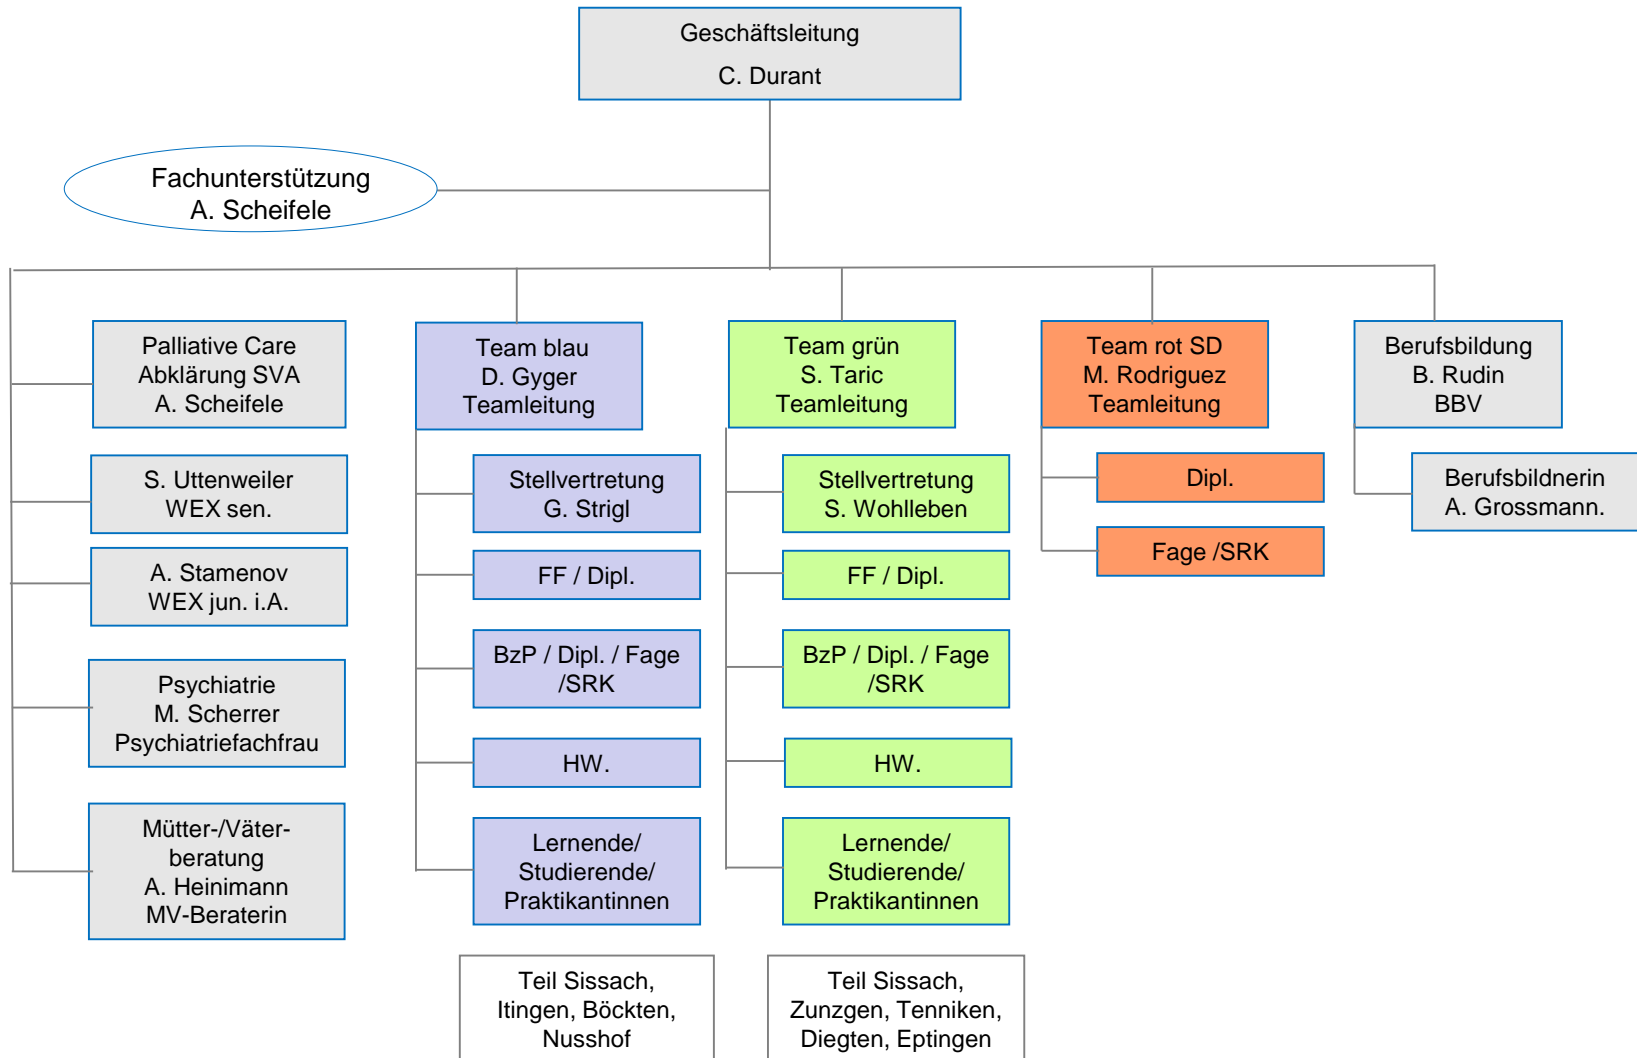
Geschäftsleitung
C. Durant

Fachunterstützung
A. Scheifele

Palliative Care
Abklärung SVA
A. Scheifele

S. Uttenweiler
WEX sen.

A. Stamenov
WEX jun. i.A.

Psychiatrie
M. Scherrer
Psychiatriefachfrau

Mütter-/Väter-
beratung
A. Heinimann
MV-Beraterin

Team blau
D. Gyger
Teamleitung

Stellvertretung
G. Strigl

FF / Dipl.

BzP / Dipl. / Fage
/SRK

HW.

Lernende/
Studierende/
Praktikantinnen

Teil Sissach,
Itingen, Böckten,
Nusshof

Team grün
S. Taric
Teamleitung

Stellvertretung
S. Wohlleben

FF / Dipl.

BzP / Dipl. / Fage
/SRK

HW.

Lernende/
Studierende/
Praktikantinnen

Teil Sissach,
Zunzgen, Tenniken,
Diegten, Eptingen

Team rot SD
M. Rodriguez
Teamleitung

Dipl.

Fage /SRK

Berufsbildung
B. Rudin
BBV

Berufsbildnerin
A. Grossmann.